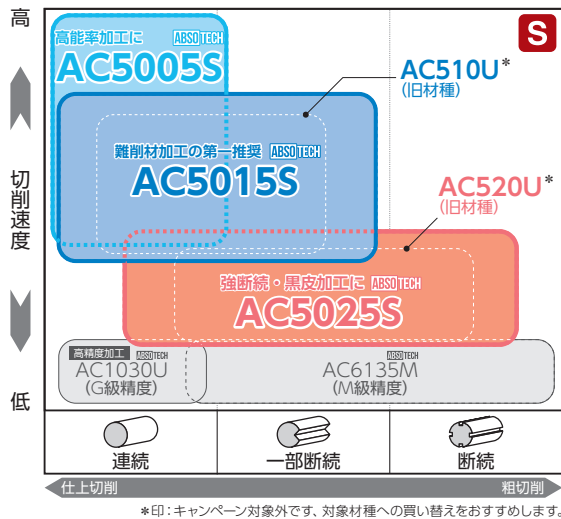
高

切削速度

低

S

高能率加工に ABSOTECH
AC5005S

AC510U*
(旧材種)

難削材加工の第一推奨 ABSOTECH
AC5015S

AC520U*
(旧材種)

強断続・黒皮加工に ABSOTECH
AC5025S

高精度加工 ABSOTECH
AC1030U
(G級精度)

ABSOTECH
AC6135M
(M級精度)

連続

一部断続

断続

仕上切削

粗切削

*印:キャンペーン対象外です、対象材種への買い替えをおすすめします。